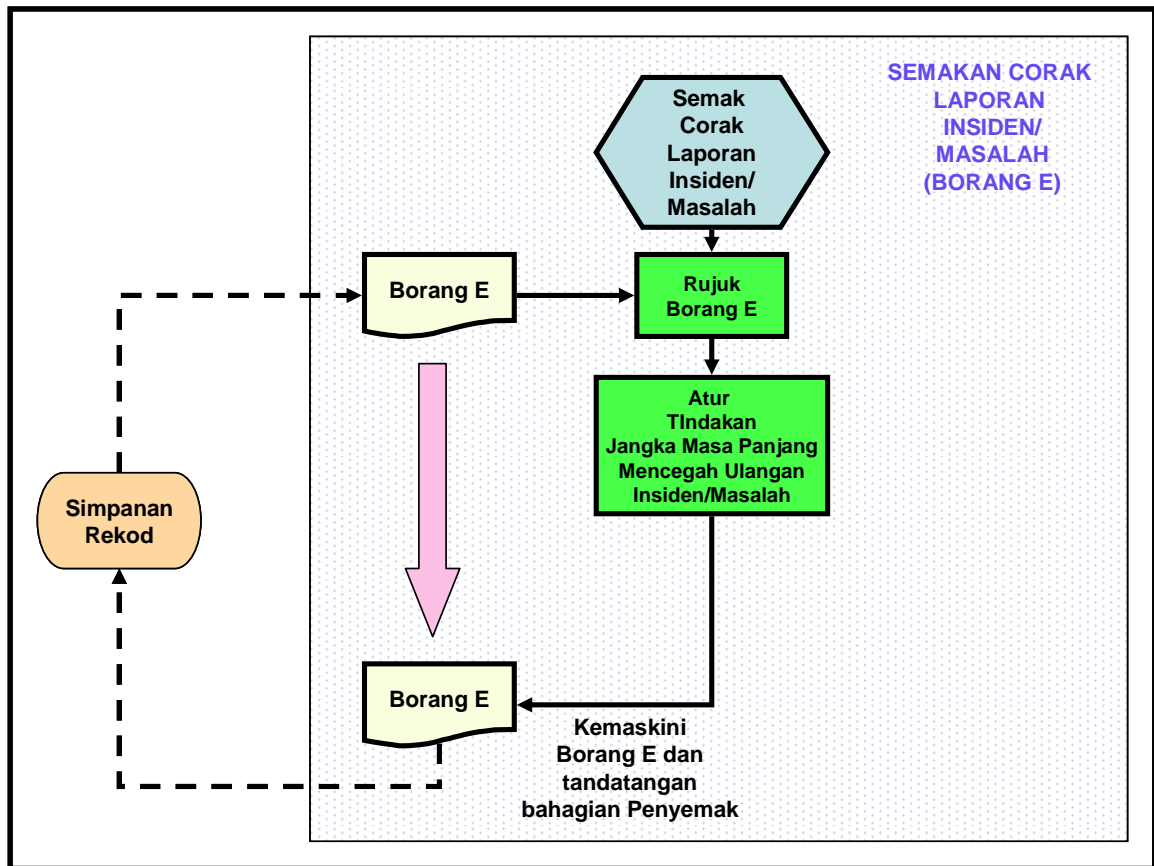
SEMAKAN CORAK LAPORAN INSIDEN/ MASALAH (BORANG E)

Semak Corak Laporan Insiden/ Masalah

Borang E

Rujuk Borang E

Atur TIndakan Jangka Masa Panjang Mencegah Ulangan Insiden/Masalah

Simpanan Rekod

Borang E

Kemaskini Borang E dan tandatangan bahagian Penyemak